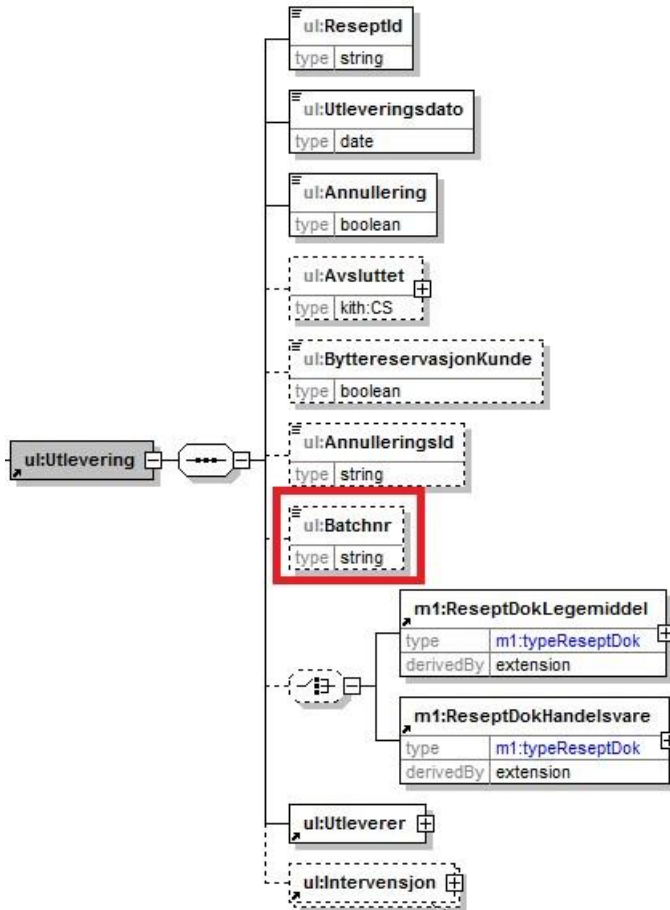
ul:ReseptId
type string

ul:Utleveringsdato
type date

ul:Annullering
type boolean

ul:Avsluttet
type kith:CS

ul:ByttereservasjonKunde
type boolean

ul:Utlevering

ul:AnnulleringsId
type string

ul:Batchnr
type string

m1:ReseptDokLegemiddel
type m1:typeReseptDok
derivedBy extension

m1:ReseptDokHandelsvare
type m1:typeReseptDok
derivedBy extension

ul:Utleverer

ul:Intervensjon